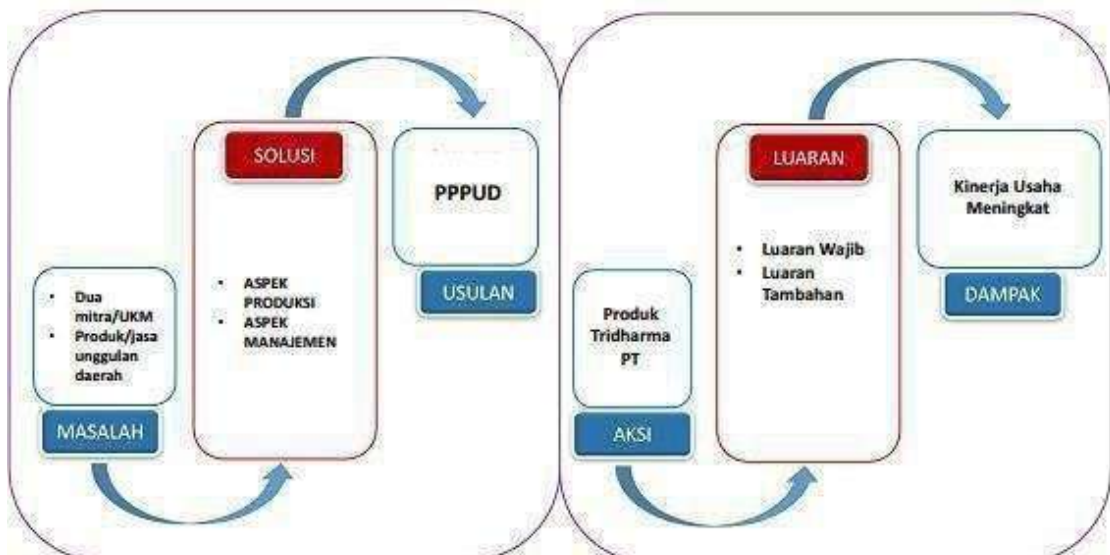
SOLUSI

PPPUD

USULAN

• Dua mitra/UKM
• Produk/jasa unggulan daerah

MASALAH

• ASPEK PRODUKSI
• ASPEK MANAJEMEN

LUARAN

Kinerja Usaha Meningkat

• Luaran Wajib
• Luaran Tambahan

DAMPAK

Produk Tridharma PT

AKSI